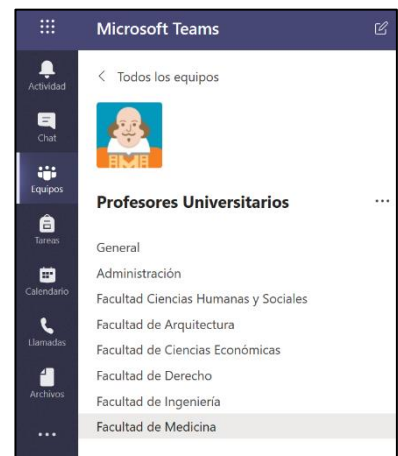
Microsoft Teams

Actividad

Chat

Equipos

Tareas

Calendario

Llamadas

Archivos

...

< Todos los equipos

Profesores Universitarios

...

General

Administración

Facultad Ciencias Humanas y Sociales

Facultad de Arquitectura

Facultad de Ciencias Económicas

Facultad de Derecho

Facultad de Ingeniería

Facultad de Medicina